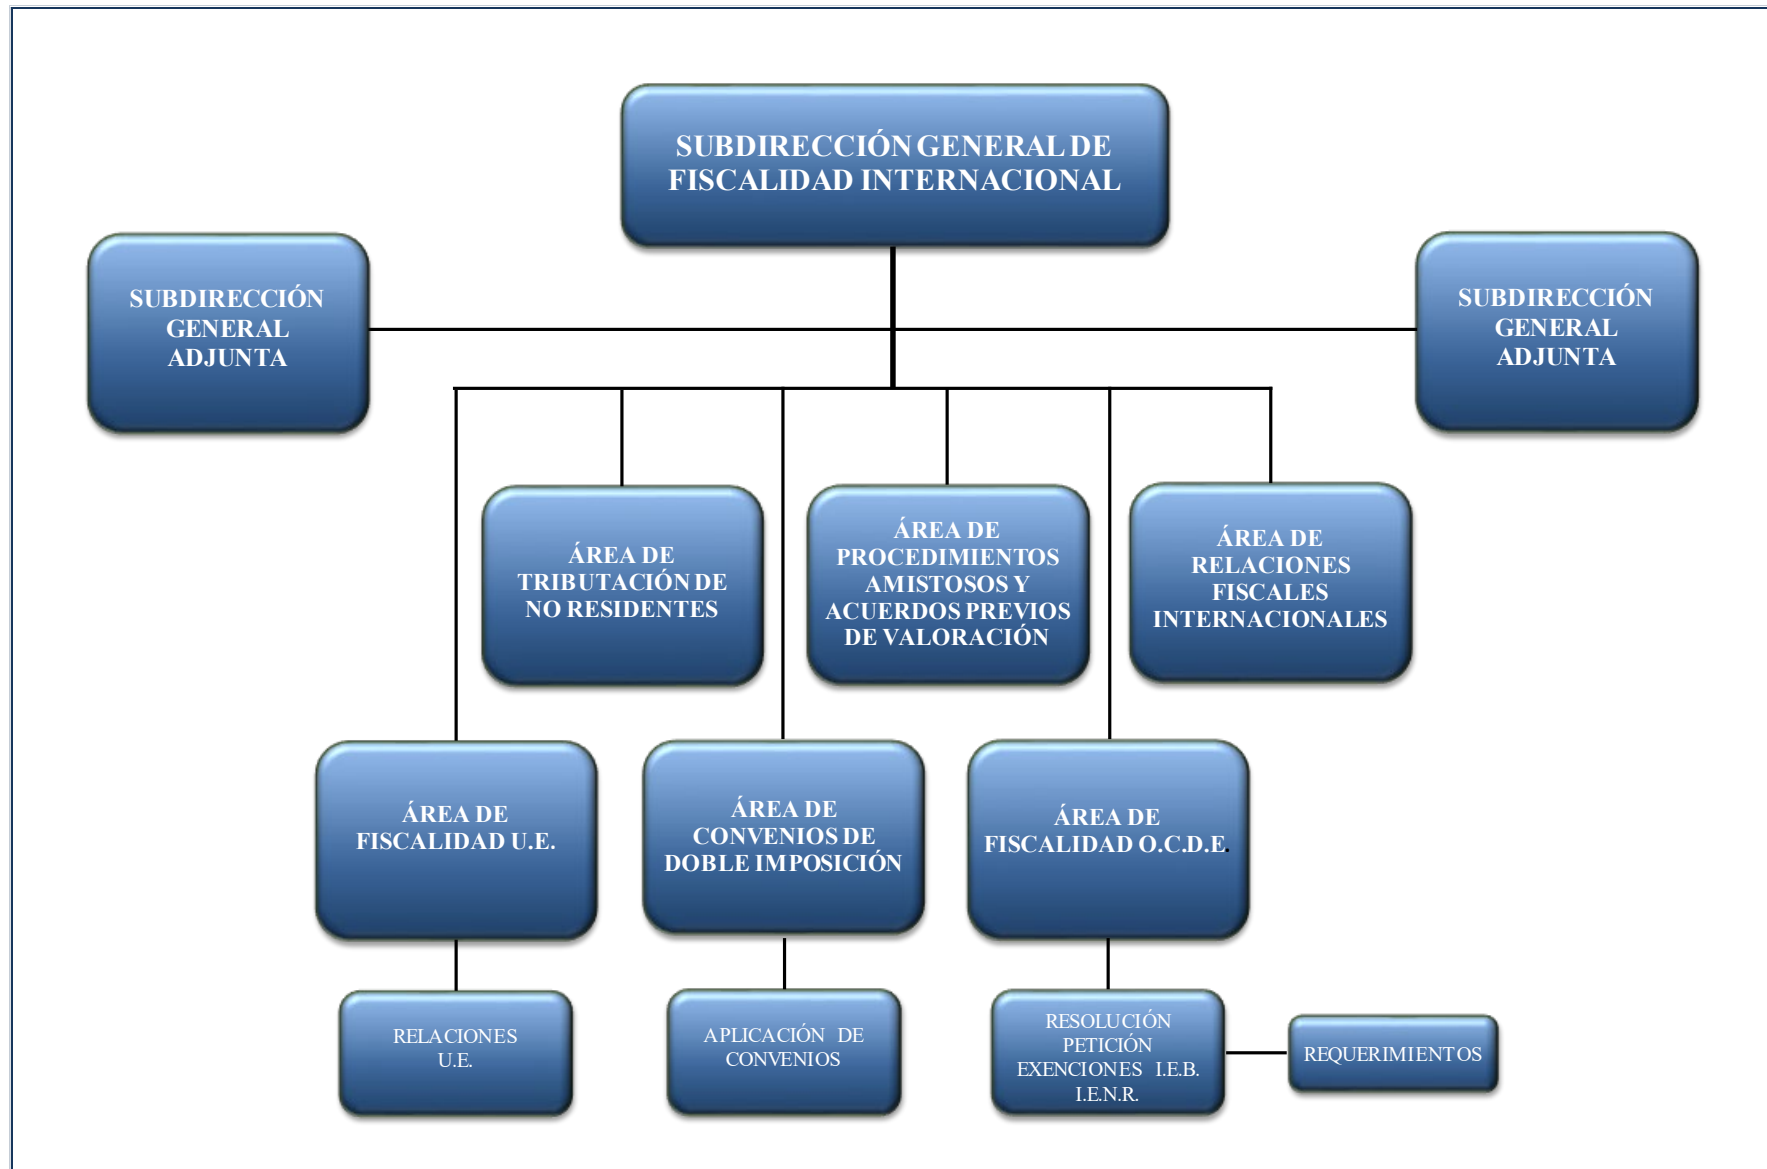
SUBDIRECCIÓN GENERAL DE FISCALIDAD INTERNACIONAL

SUBDIRECCIÓN GENERAL ADJUNTA

SUBDIRECCIÓN GENERAL ADJUNTA

ÁREA DE TRIBUTACIÓN DE NO RESIDENTES

ÁREA DE PROCEDIMIENTOS AMISTOSOS Y ACUERDOS PREVIOS DE VALORACIÓN

ÁREA DE RELACIONES FISCALES INTERNACIONALES

ÁREA DE FISCALIDAD U.E.

ÁREA DE CONVENIOS DE DOBLE IMPOSICIÓN

ÁREA DE FISCALIDAD O.C.D.E.

RELACIONES U.E.

APLICACIÓN DE CONVENIOS

RESOLUCIÓN PETICIÓN EXENCIONES I.E.B. I.E.N.R.

REQUERIMIENTOS